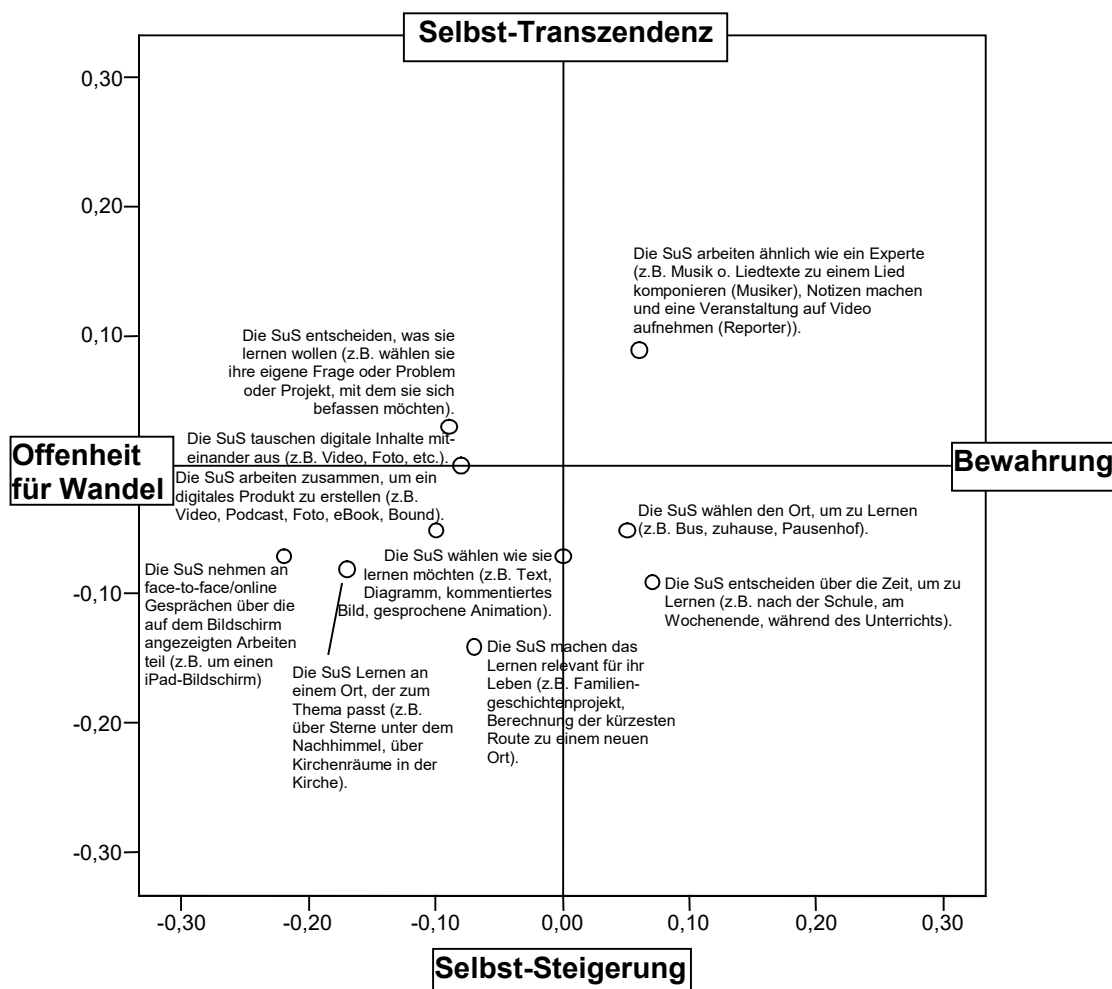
Selbst-Transzendenz

0,30
0,20
0,10
-0,10
-0,20
-0,30

Die SuS arbeiten ähnlich wie ein Experte (z.B. Musik o. Liedtexte zu einem Lied komponieren (Musiker), Notizen machen und eine Veranstaltung auf Video aufnehmen (Reporter)).

Die SuS entscheiden, was sie lernen wollen (z.B. wählen sie ihre eigene Frage oder Problem oder Projekt, mit dem sie sich befassen möchten).

Die SuS tauschen digitale Inhalte miteinander aus (z.B. Video, Foto, etc.).

Offenheit für Wandel

Bewahrung

Die SuS arbeiten zusammen, um ein digitales Produkt zu erstellen (z.B. Video, Podcast, Foto, eBook, Bound).

Die SuS wählen den Ort, um zu Lernen (z.B. Bus, zuhause, Pausenhof).

Die SuS nehmen an face-to-face/online Gesprächen über die auf dem Bildschirm angezeigten Arbeiten teil (z.B. um einen iPad-Bildschirm)

Die SuS wählen wie sie lernen möchten (z.B. Text, Diagramm, kommentiertes Bild, gesprochene Animation).

Die SuS entscheiden über die Zeit, um zu Lernen (z.B. nach der Schule, am Wochenende, während des Unterrichts).

Die SuS Lernen an einem Ort, der zum Thema passt (z.B. über Sterne unter dem Nachhimmel, über Kirchenräume in der Kirche).

Die SuS machen das Lernen relevant für ihr Leben (z.B. Familiengeschichtenprojekt, Berechnung der kürzesten Route zu einem neuen Ort).

-0,30 -0,20 -0,10 0,00 0,10 0,20 0,30

Selbst-Steigerung